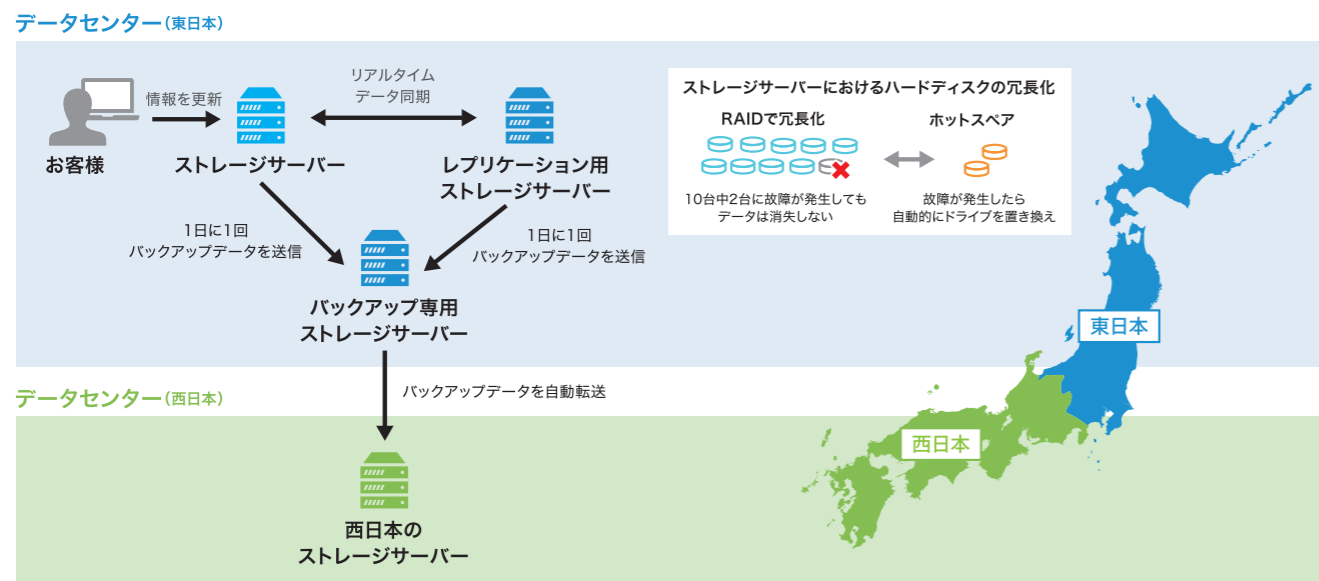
データセンター(東日本)

お客様

情報を更新

ストレージサーバー

リアルタイム
データ同期

レプリケーション用
ストレージサーバー

1日に1回
バックアップデータを送信

1日に1回
バックアップデータを送信

バックアップ専用
ストレージサーバー

ストレージサーバーにおけるハードディスクの冗長化

RAIDで冗長化

10台中2台に故障が発生しても
データは消失しない

ホットスペア

故障が発生したら
自動的にドライブを置き換え

東日本

データセンター(西日本)

バックアップデータを自動転送

西日本の
ストレージサーバー

西日本